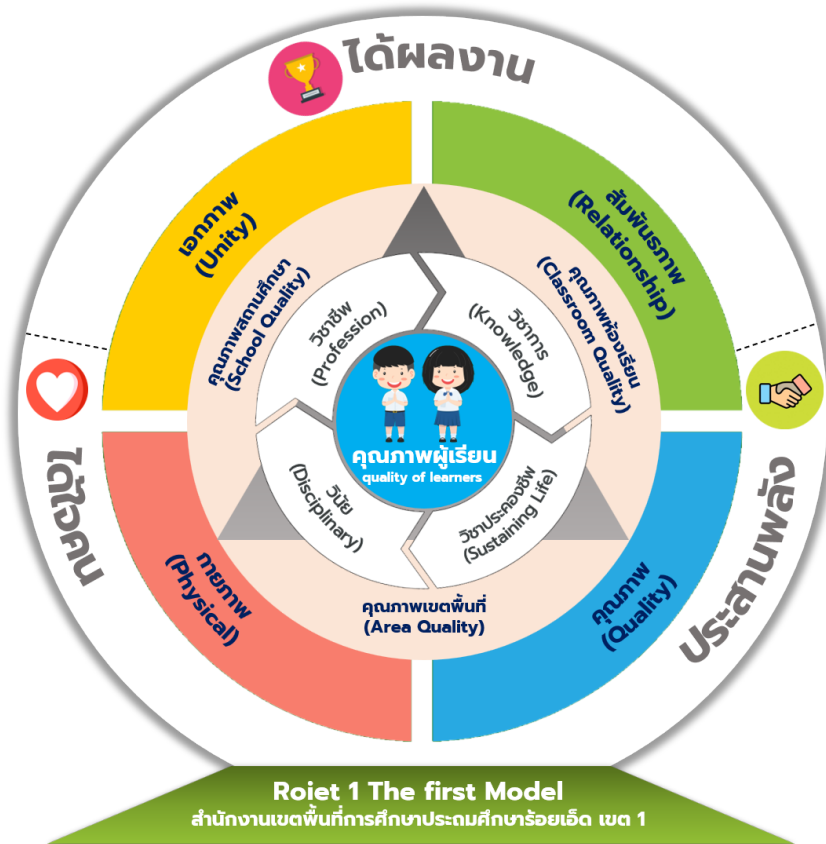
ได้ผลงาน

ได้ใจคน

ประสานพลัง

เอกภาพ (Unity)

สัมพันธภาพ (Relationship)

กายภาพ (Physical)

คุณภาพ (Quality)

คุณภาพสถานศึกษา (School Quality)

คุณภาพห้องเรียน (Classroom Quality)

คุณภาพเขตพื้นที่ (Area Quality)

วิชาชีพ (Profession)

วิชาการ (Knowledge)

วินัย (Disciplinary)

วิชาประคองชีพ (Sustaining Life)

คุณภาพผู้เรียน
quality of learners

Roiet 1 The first Model
สำนักงานเขตพื้นที่การศึกษาประถมศึกษาร้อยเอ็ด เขต 1